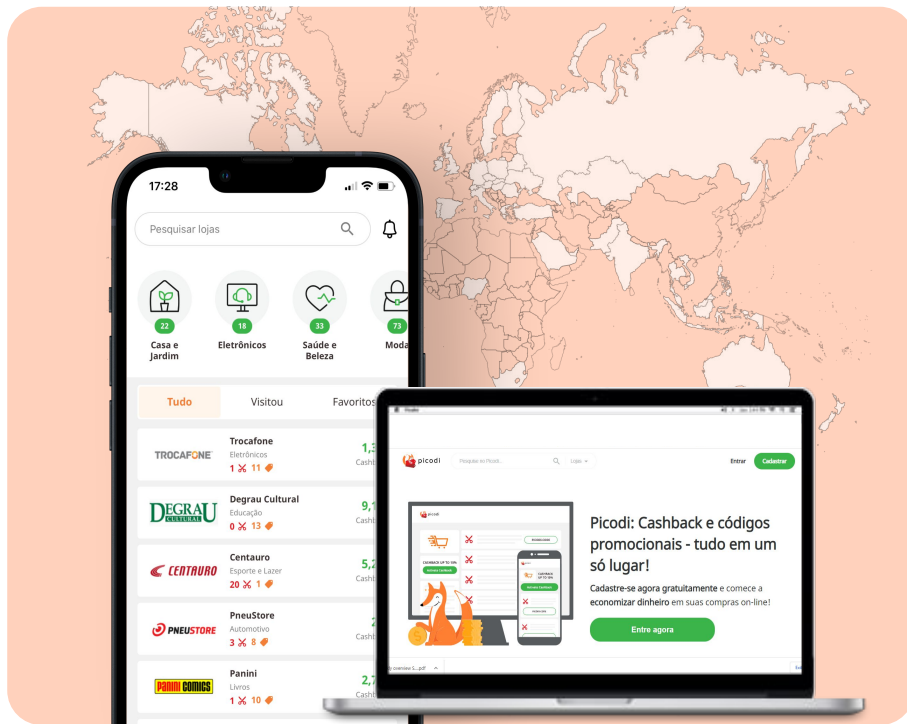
17:28

Pesquisar lojas

22
Casa e Jardim

18
Eletrônicos

33
Saúde e Beleza

73
Moda

Tudo

Visitou

Favoritos

TROCAFONE
Trocafone
Eletrônicos
1 11
1,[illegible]
Cashb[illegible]

DEGRAU CULTURAL
Degrau Cultural
Educação
0 13
9,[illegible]
Cashb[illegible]

CENTAURO
Centauro
Esporte e Lazer
20 1
5,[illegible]
Cashb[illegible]

PNEUSTORE
PneuStore
Automotivo
3 8
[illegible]
Cashb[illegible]

PANINI COMICS
Panini
Livros
1 10
2,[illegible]
Cashb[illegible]

picodi

Pesquisar no Picodi...

Lojas

Entrar

Cadastrar

Picodi: Cashback e códigos promocionais - tudo em um só lugar!

Cadastre-se agora gratuitamente e comece a economizar dinheiro em suas compras on-line!

Entre agora